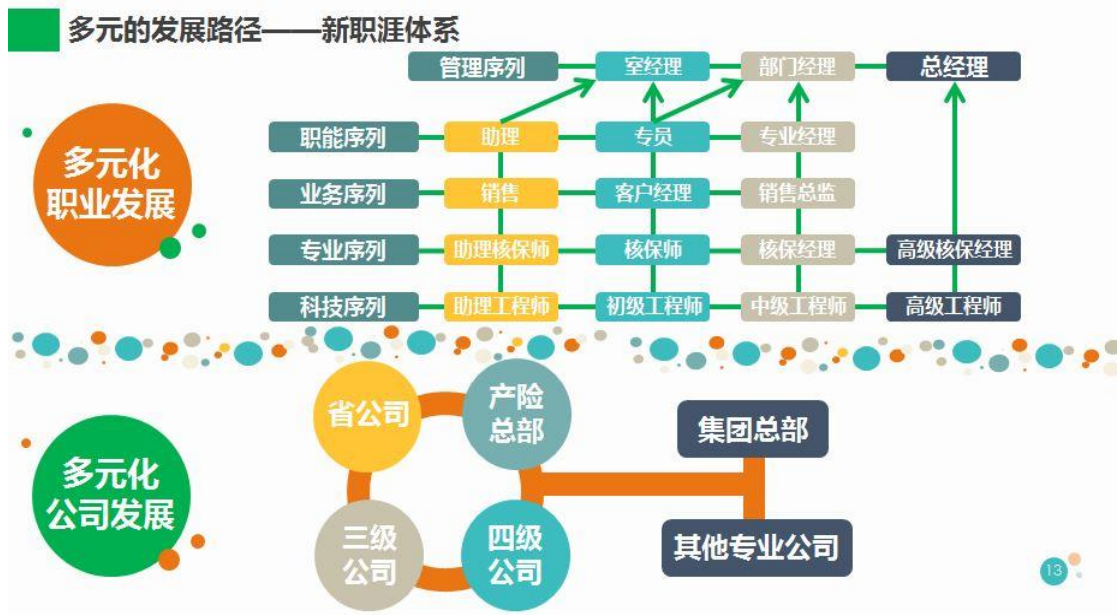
多元的发展路径——新职涯体系

管理序列　室经理　部门经理　总经理

多元化职业发展

职能序列　助理　专员　专业经理

业务序列　销售　客户经理　销售总监

专业序列　助理核保师　核保师　核保经理　高级核保经理

科技序列　助理工程师　初级工程师　中级工程师　高级工程师

多元化公司发展

省公司

产险总部

三级公司

四级公司

集团总部

其他专业公司

13